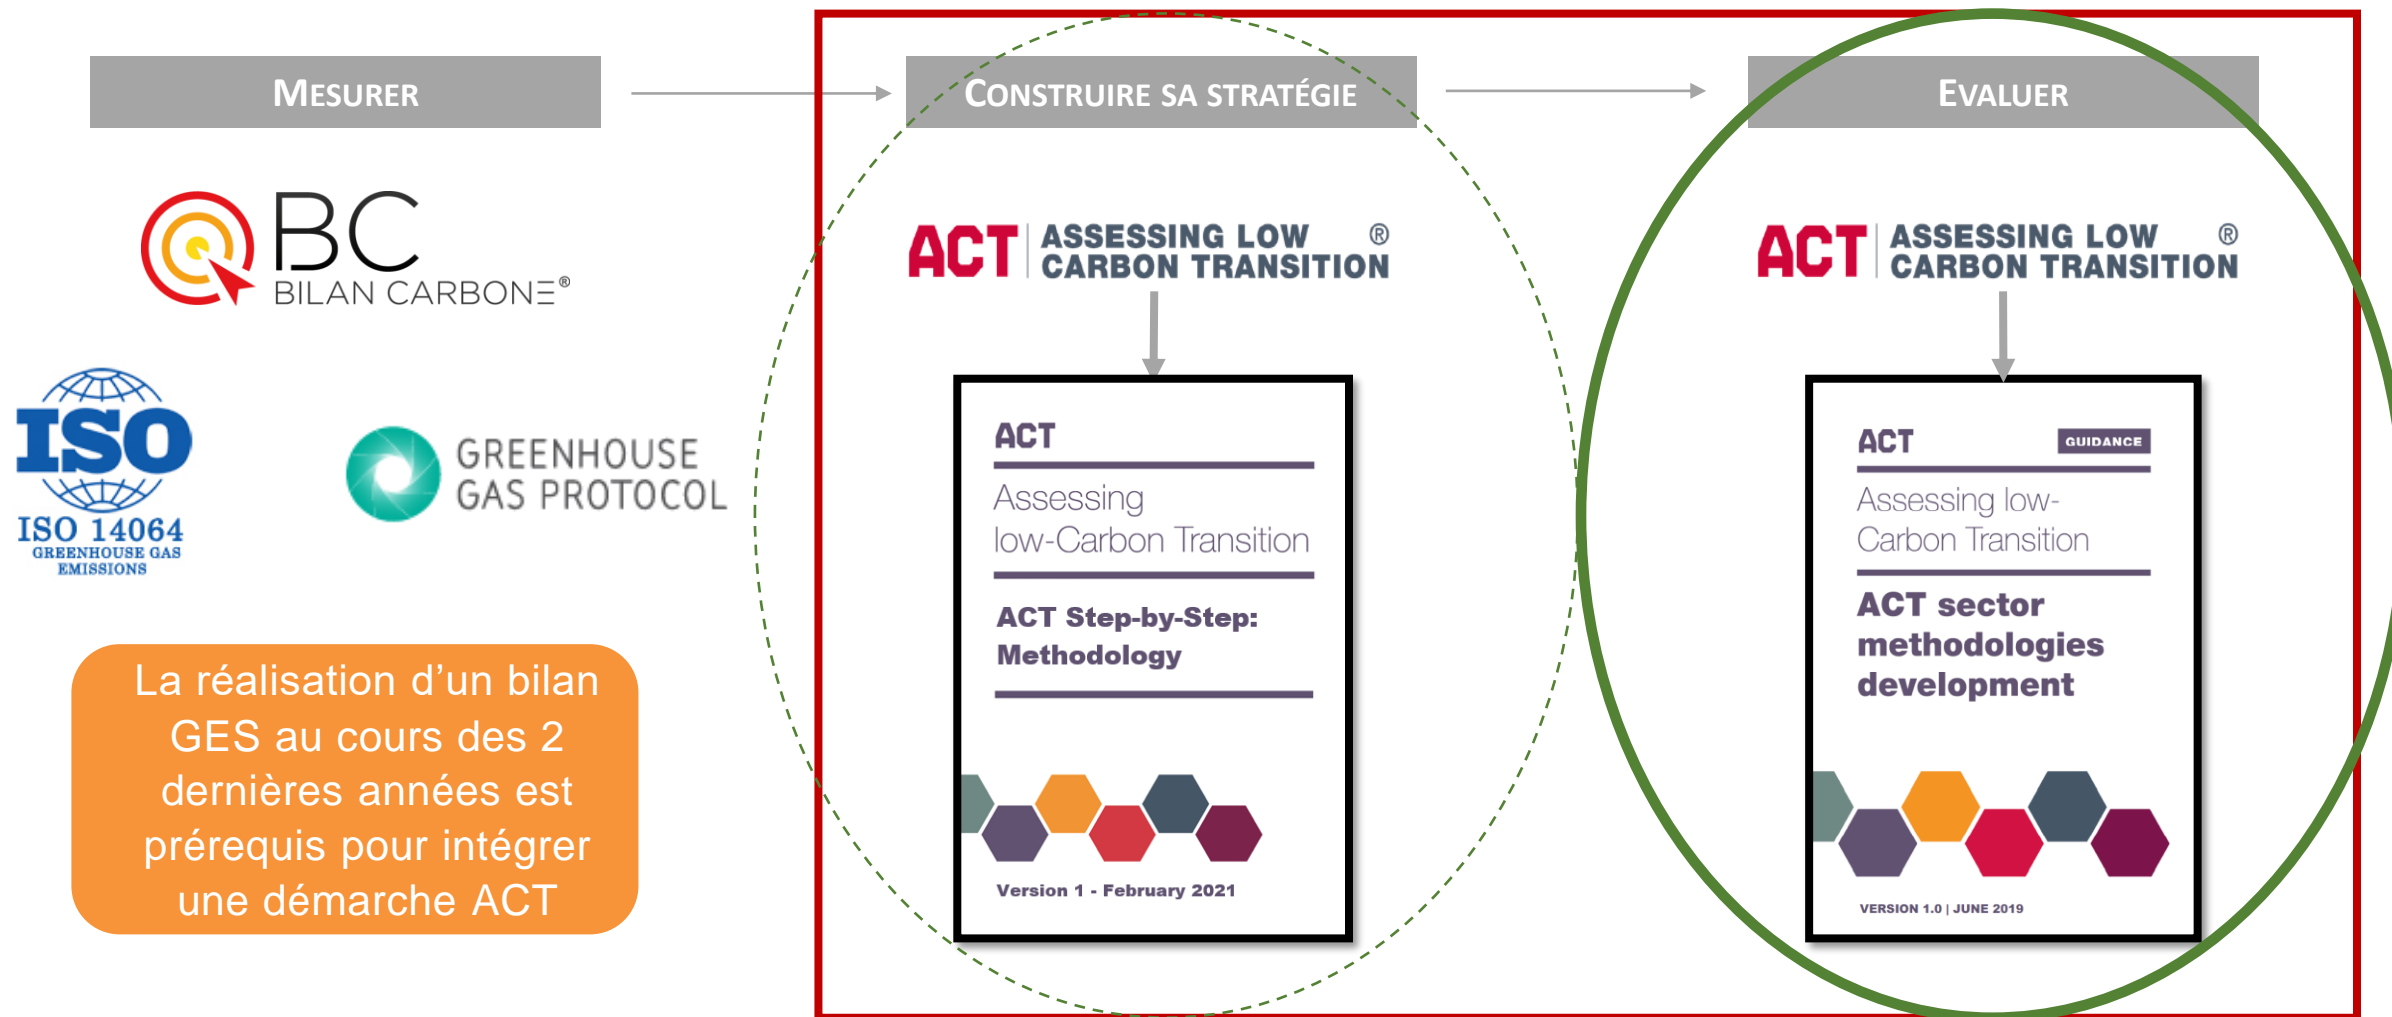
MESURER

CONSTRUIRE SA STRATÉGIE

EVALUER

BC
BILAN CARBONE®

ISO
ISO 14064
GREENHOUSE GAS EMISSIONS

GREENHOUSE GAS PROTOCOL

La réalisation d'un bilan GES au cours des 2 dernières années est prérequis pour intégrer une démarche ACT

ACT ASSESSING LOW CARBON TRANSITION ®

ACT
Assessing low-Carbon Transition
ACT Step-by-Step: Methodology
Version 1 - February 2021

ACT ASSESSING LOW CARBON TRANSITION ®

ACT GUIDANCE
Assessing low-Carbon Transition
ACT sector methodologies development
VERSION 1.0 | JUNE 2019